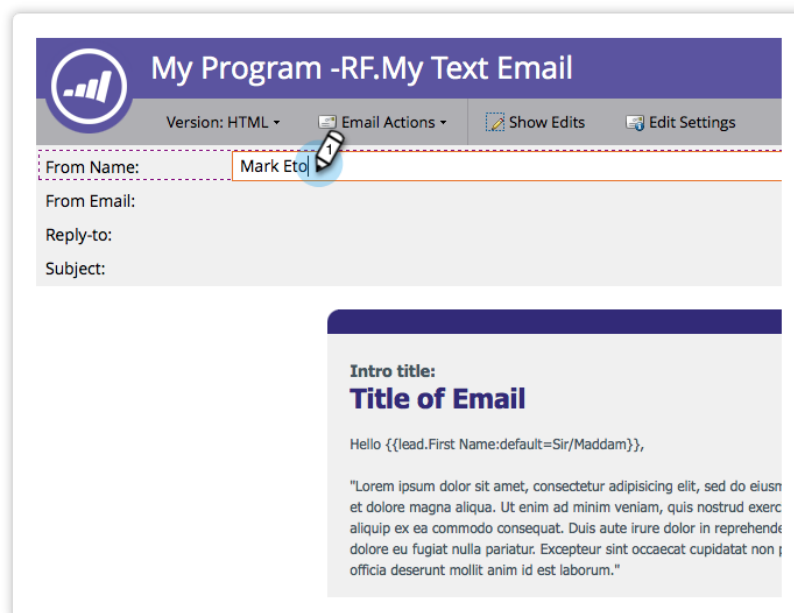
My Program -RF.My Text Email

Version: HTML ▾ Email Actions ▾ Show Edits Edit Settings

From Name: Mark Eto

1

From Email:

Reply-to:

Subject:

Intro title:

Title of Email

Hello {{lead.First Name:default=Sir/Maddam}},

"Lorem ipsum dolor sit amet, consectetur adipisicing elit, sed do eiusm et dolore magna aliqua. Ut enim ad minim veniam, quis nostrud exerc aliquip ex ea commodo consequat. Duis aute irure dolor in reprehende dolore eu fugiat nulla pariatur. Excepteur sint occaecat cupidatat non p officia deserunt mollit anim id est laborum."